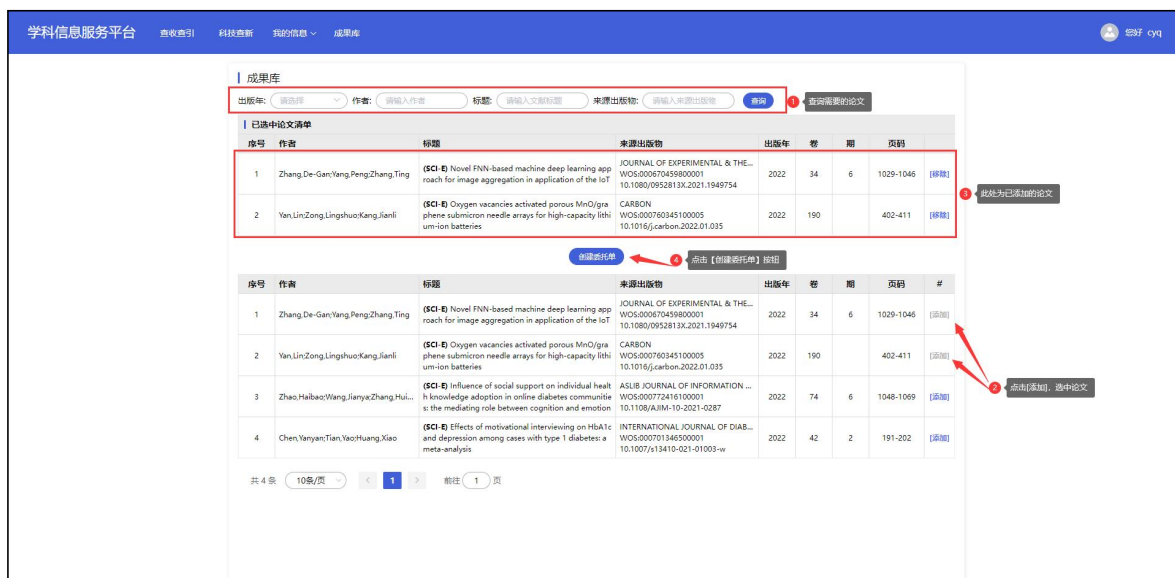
学科信息服务平台 查收查引 科技查新 我的信息 成果库 您好 cyq

成果库

出版年: 请选择 作者: 请输入作者 标题: 请输入文献标题 来源出版物: 请输入来源出版物 查询

1 查询需要的论文

已选中论文清单

| 序号 | 作者 | 标题 | 来源出版物 | 出版年 | 卷 | 期 | 页码 | |
|---|---|---|---|---|---|---|---|---|
| 1 | Zhang,De-Gan;Yang,Peng;Zhang,Ting | (SCI-E) Novel FNN-based machine deep learning approach for image aggregation in application of the IoT | JOURNAL OF EXPERIMENTAL & THE... WOS:000670459800001 10.1080/0952813X.2021.1949754 | 2022 | 34 | 6 | 1029-1046 | [移除] |
| 2 | Yan,Lin;Zong,Lingshuo;Kang,Jianli | (SCI-E) Oxygen vacancies activated porous MnO/graphene submicron needle arrays for high-capacity lithium-ion batteries | CARBON WOS:000760345100005 10.1016/j.carbon.2022.01.035 | 2022 | 190 | | 402-411 | [移除] |

3 此处为已添加的论文

创建委托单

4 点击【创建委托单】按钮

| 序号 | 作者 | 标题 | 来源出版物 | 出版年 | 卷 | 期 | 页码 | # |
|---|---|---|---|---|---|---|---|---|
| 1 | Zhang,De-Gan;Yang,Peng;Zhang,Ting | (SCI-E) Novel FNN-based machine deep learning approach for image aggregation in application of the IoT | JOURNAL OF EXPERIMENTAL & THE... WOS:000670459800001 10.1080/0952813X.2021.1949754 | 2022 | 34 | 6 | 1029-1046 | [添加] |
| 2 | Yan,Lin;Zong,Lingshuo;Kang,Jianli | (SCI-E) Oxygen vacancies activated porous MnO/graphene submicron needle arrays for high-capacity lithium-ion batteries | CARBON WOS:000760345100005 10.1016/j.carbon.2022.01.035 | 2022 | 190 | | 402-411 | [添加] |
| 3 | Zhao,Haibao;Wang,Jianya;Zhang,Hui... | (SCI-E) Influence of social support on individual health knowledge adoption in online diabetes communities: the mediating role between cognition and emotion | ASLIB JOURNAL OF INFORMATION ... WOS:000772416100001 10.1108/AJIM-10-2021-0287 | 2022 | 74 | 6 | 1048-1069 | [添加] |
| 4 | Chen,Yanyan;Tian,Yao;Huang,Xiao | (SCI-E) Effects of motivational interviewing on HbA1c and depression among cases with type 1 diabetes: a meta-analysis | INTERNATIONAL JOURNAL OF DIAB... WOS:000701346500001 10.1007/s13410-021-01003-w | 2022 | 42 | 2 | 191-202 | [添加] |

2 点击[添加]，选中论文

共 4 条 10条/页 < 1 > 前往 1 页